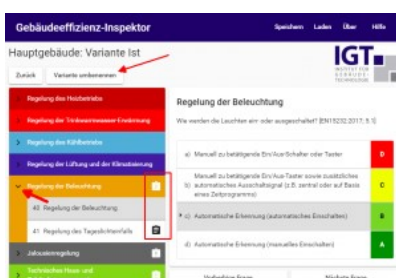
Gebäudeeffizienz-Inspektor

Speichern Laden Über Hilfe

Hauptgebäude: Variante Ist

IGT

Zurück Variante umbenennen

Regelung des Heizbetriebs

Regelung der Trinkwarmwasser-Erwärmung

Regelung des Kühlbetriebs

Regelung der Lüftung und der Klimatisierung

Regelung der Beleuchtung

40. Regelung der Beleuchtung

41. Regelung des Tageslichteinfalls

Jalousieregelung

Technisches Haus- und

Regelung der Beleuchtung

Wie werden die Leuchten ein- oder ausgeschaltet? [EN15232:2017; 5.1]

| | |
|---|---|
| a) Manuell zu betätigende Ein/Aus-Schalter oder Taster | D |
| b) Manuell zu betätigende Ein/Aus-Taster sowie zusätzliches automatisches Ausschaltsignal (z.B. zentral oder auf Basis eines Zeitprogramms) | C |
| c) Automatische Erkennung (automatisches Einschalten) | B |
| d) Automatische Erkennung (manuelles Einschalten) | A |

Vorherige Frage Nächste Frage